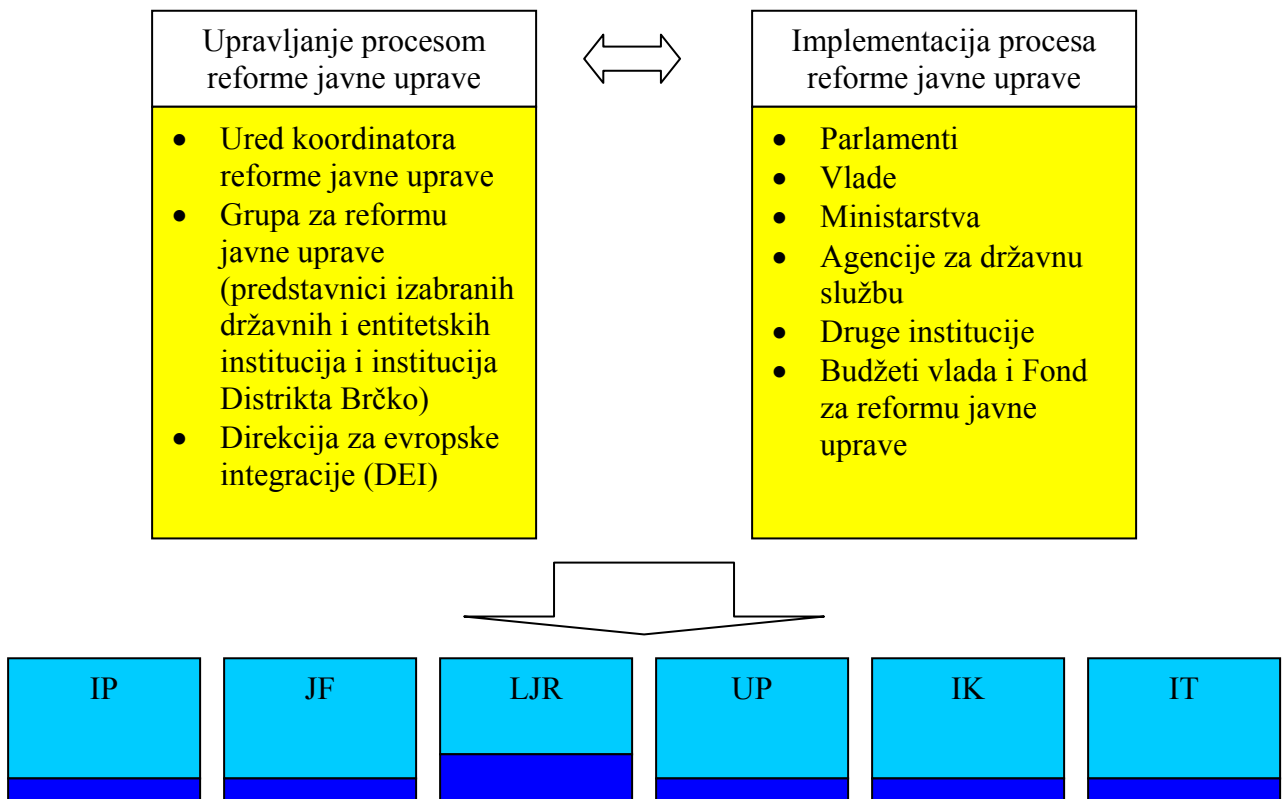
Upravljanje procesom reforme javne uprave

- Ured koordinatora reforme javne uprave
- Grupa za reformu javne uprave (predstavnici izabranih državnih i entitetskih institucija i institucija Distrikta Brčko)
- Direkcija za evropske integracije (DEI)

Implementacija procesa reforme javne uprave

- Parlamenti
- Vlade
- Ministarstva
- Agencije za državnu službu
- Druge institucije
- Budžeti vlada i Fond za reformu javne uprave

IP

JF

LJR

UP

IK

IT